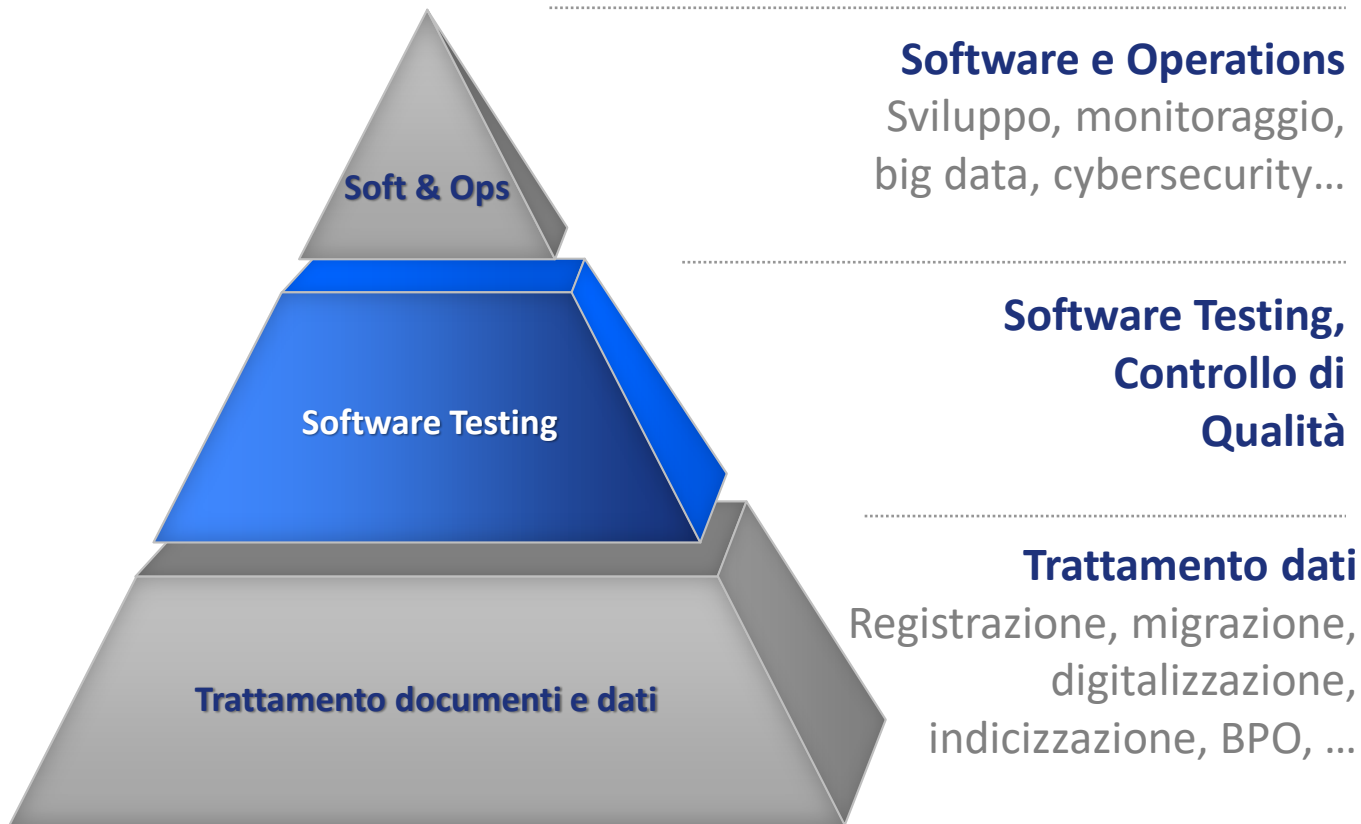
Soft & Ops

Software Testing

Trattamento documenti e dati

Software e Operations
Sviluppo, monitoraggio, big data, cybersecurity…

Software Testing, Controllo di Qualità

Trattamento dati
Registrazione, migrazione, digitalizzazione, indicizzazione, BPO, …